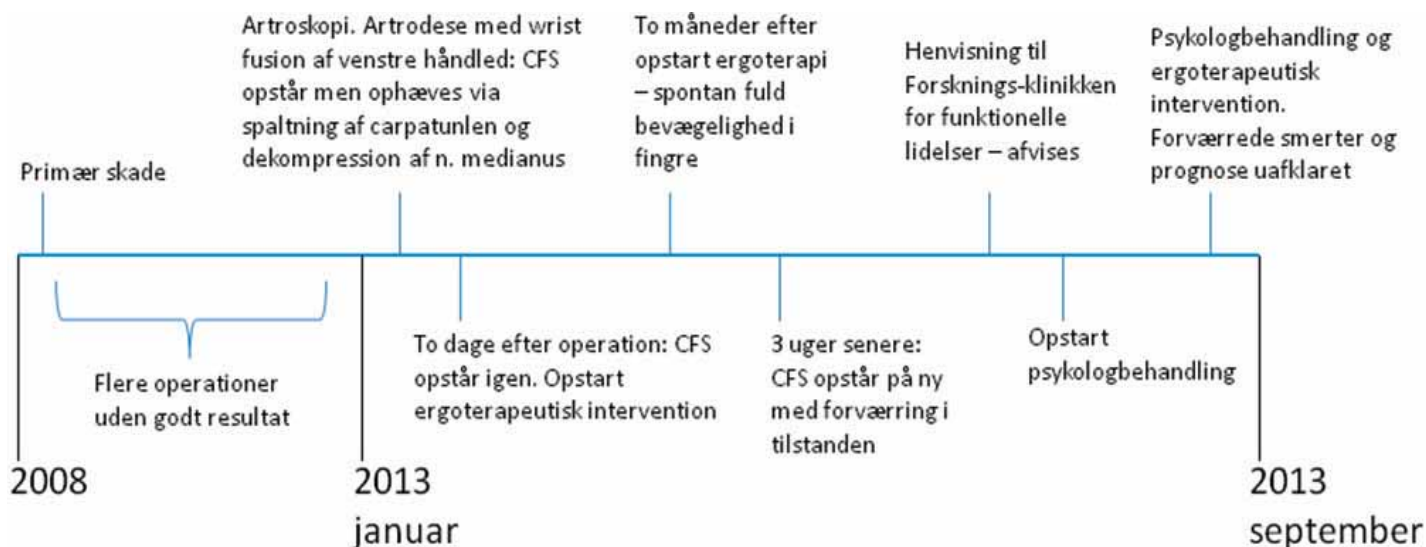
Artroskopi. Artrodese med wrist fusion af venstre håndled: CFS opstår men ophæves via spaltning af carpatunlen og dekompression af n. medianus

To måneder efter opstart ergoterapi – spontan fuld bevægelighed i fingre

Henvisning til Forsknings-klinikken for funktionelle lidelser – afvises

Psykologbehandling og ergoterapeutisk intervention. Forværrede smerter og prognose uafklaret

Primær skade

Flere operationer uden godt resultat

To dage efter operation: CFS opstår igen. Opstart ergoterapeutisk intervention

3 uger senere: CFS opstår på ny med forværring i tilstanden

Opstart psykologbehandling

2008

2013 januar

2013 september